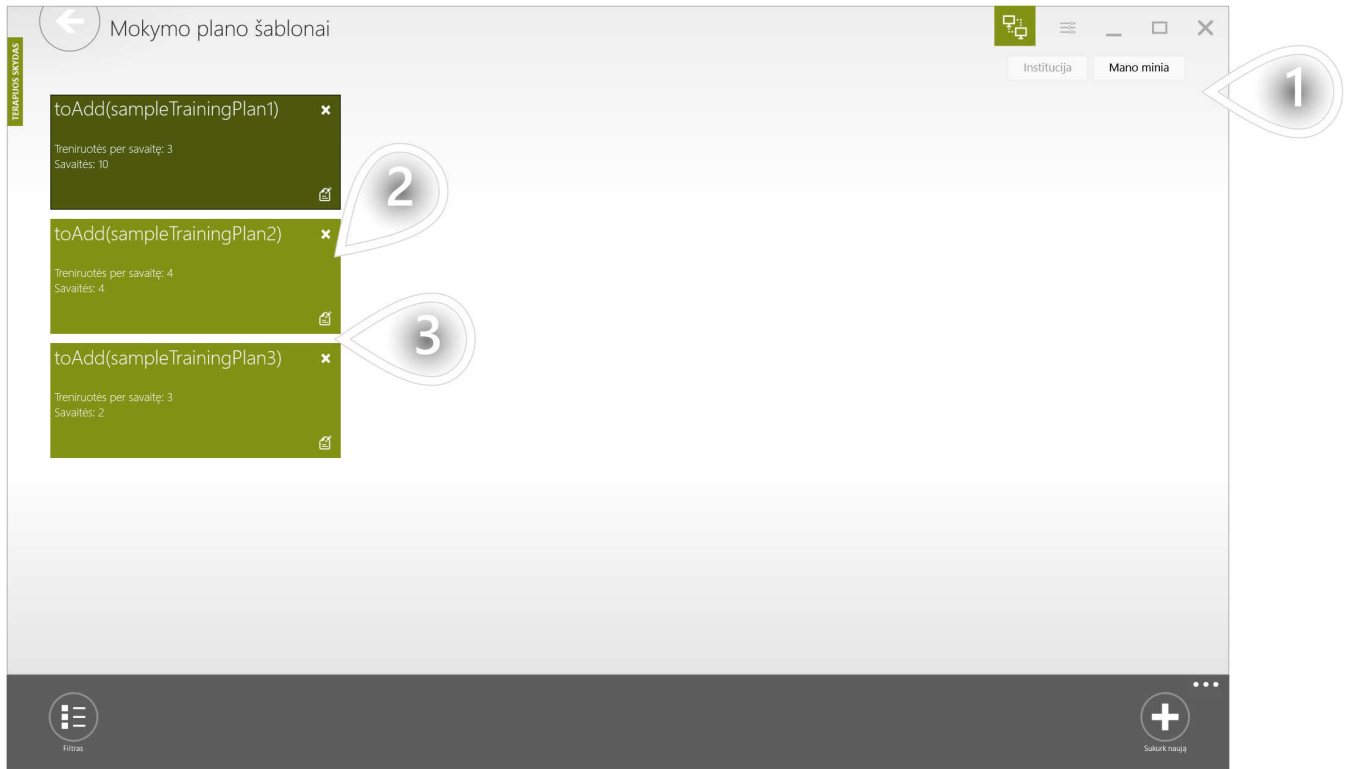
Mokymo plano šablonai

TERAPIJOS SKYDAS

Institucija
Mano minia

1

toAdd(sampleTrainingPlan1)
Treniruotės per savaitę: 3
Savaitės: 10

2

toAdd(sampleTrainingPlan2)
Treniruotės per savaitę: 4
Savaitės: 4

3

toAdd(sampleTrainingPlan3)
Treniruotės per savaitę: 3
Savaitės: 2

Filtras

Sukurk naują